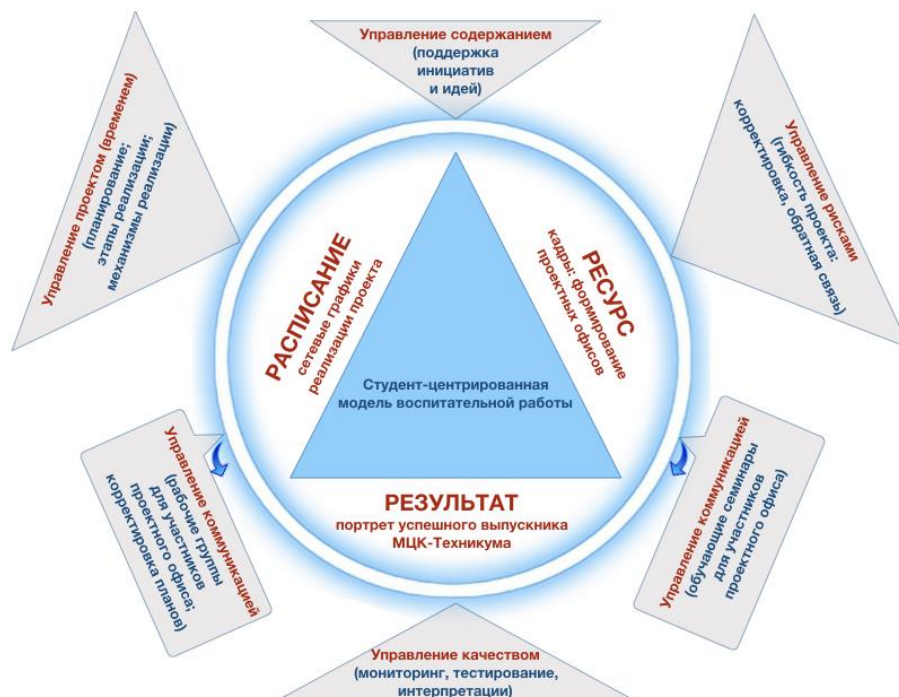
Управление содержанием
(поддержка инициатив и идей)

Управление проектом (временем)
(планирование; этапы реализации; механизмы реализации)

Управление рисками
(гибкость проекта: корректировка, обратная связь)

РАСПИСАНИЕ
сетевые графики реализации проекта

РЕСУРС
кадры: формирование проектных офисов

Студент-центрированная модель воспитательной работы

Управление коммуникацией
(рабочие группы для участников проектного офиса; корректировка планов)

Управление коммуникацией
(обучающие семинары для участников проектного офиса)

РЕЗУЛЬТАТ
портрет успешного выпускника МЦК-Техникума

Управление качеством
(мониторинг, тестирование, интерпретации)